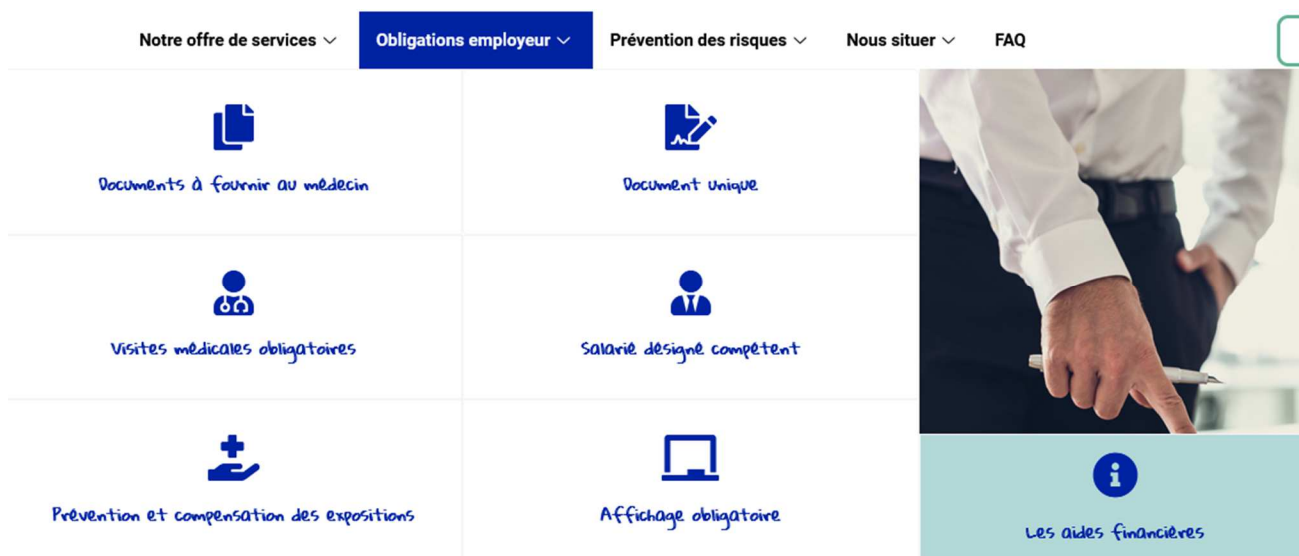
Notre offre de services Obligations employeur Prévention des risques Nous situer FAQ

Documents à fournir au medecin

Document unique

Visites medicales obligatoires

Salarie designe competent

Prévention et compensation des expositions

Affichage obligatoire

Les aides financieres